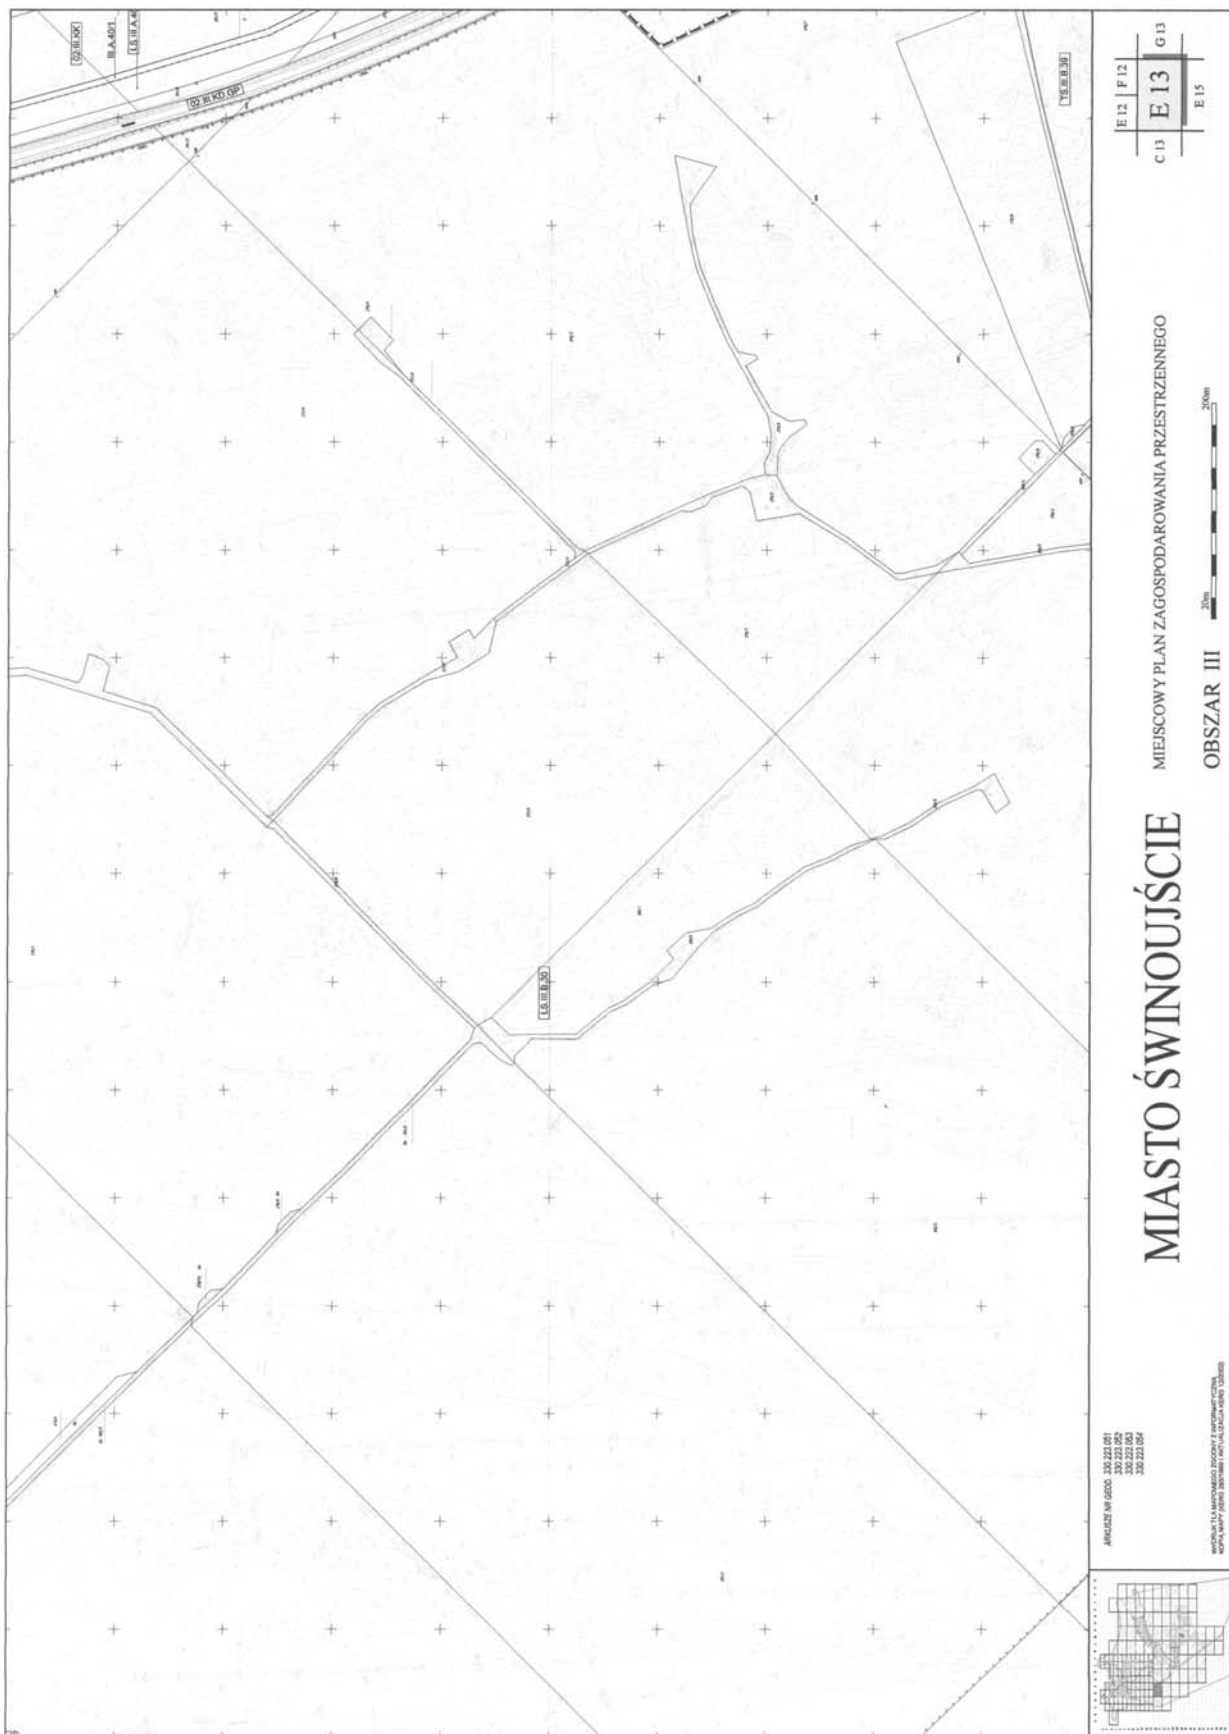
MIASTO ŚWINOUJŚCIE

MIEJSCOWY PLAN ZAGOSPODAROWANIA PRZESTRZENNEGO

OBSZAR III

20m

200m

| | E 12 | F 12 | |
|---|---|---|---|
| C 13 | E 13 | | G 13 |
| | E 15 | | |

ARKUSZE NR GEOD. 330.223.051
330.223.052
330.223.053
330.223.054

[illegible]

02.III.KX

III.A.40/1

LS.III.A.4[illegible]

02.III.KD.GP

TS.III.B.39

LS.III.B.30